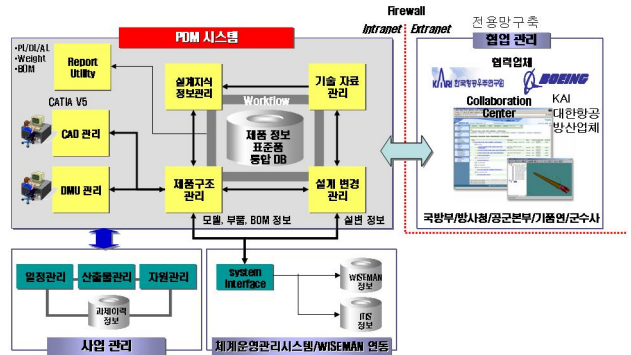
Firewall

PDM 시스템

Intranet

Extranet

전용망구축

협업 관리

·PL/DL/AL
·Weight
·BOM

Report Utility

설계지식 정보관리

기술 자료 관리

CATIA V5

Workflow

CAD 관리

제품 정보 표준품 통합 DB

DMU 관리

제품구조 관리

설계 변경 관리

모델, 부품, BOM 정보

설변 정보

협력업체

KARI 한국항공우주연구원

BOEING

KAI 대한항공 방산업체

Collaboration Center

국방부/방사청/공군본부/기품원/군수사

일정관리

산출물관리

자원관리

과제이력 정보

사업 관리

System Interface

WISEMAN 정보

ITIS 정보

체계운영관리시스템/WISEMAN 연동